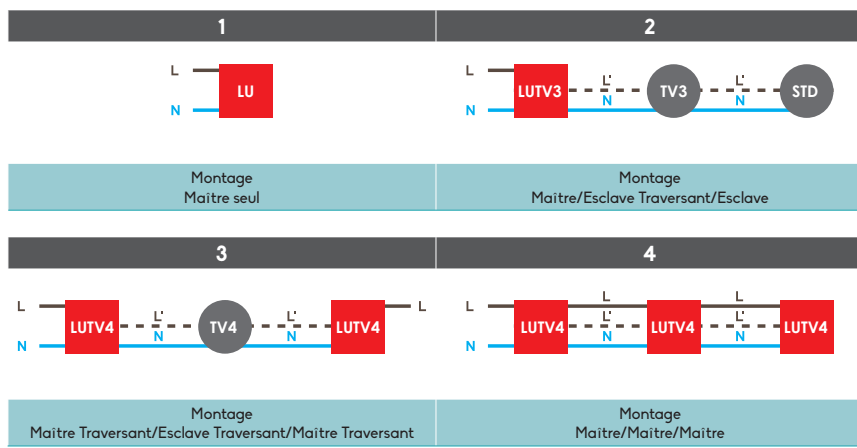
1

L
N
LU

Montage
Maître seul

2

L
N
LUTV3
L'
N
TV3
L'
N
STD

Montage
Maître/Esclave Traversant/Esclave

3

L
N
LUTV4
L'
N
TV4
L'
N
LUTV4
L

Montage
Maitre Traversant/Esclave Traversant/Maître Traversant

4

L
N
LUTV4
L
L'
N
LUTV4
L
L'
N
LUTV4

Montage
Maître/Maître/Maître